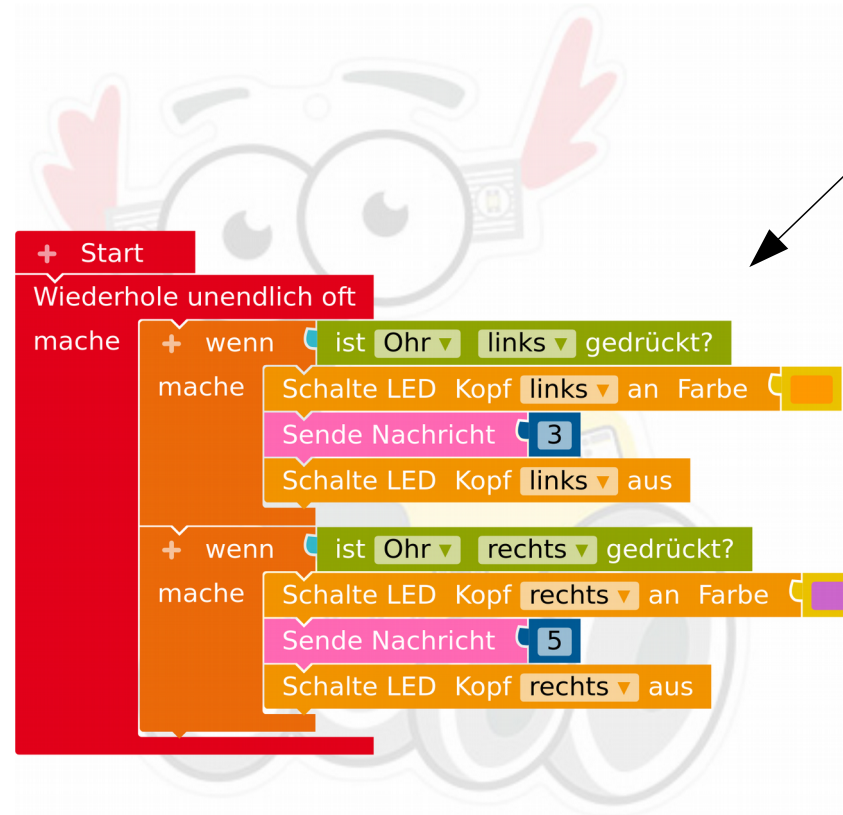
+ Start
Wiederhole unendlich oft
mache
+ wenn ist Ohr ▾ links ▾ gedrückt?
mache
Schalte LED Kopf links ▾ an Farbe
Sende Nachricht 3
Schalte LED Kopf links ▾ aus
+ wenn ist Ohr ▾ rechts ▾ gedrückt?
mache
Schalte LED Kopf rechts ▾ an Farbe
Sende Nachricht 5
Schalte LED Kopf rechts ▾ aus